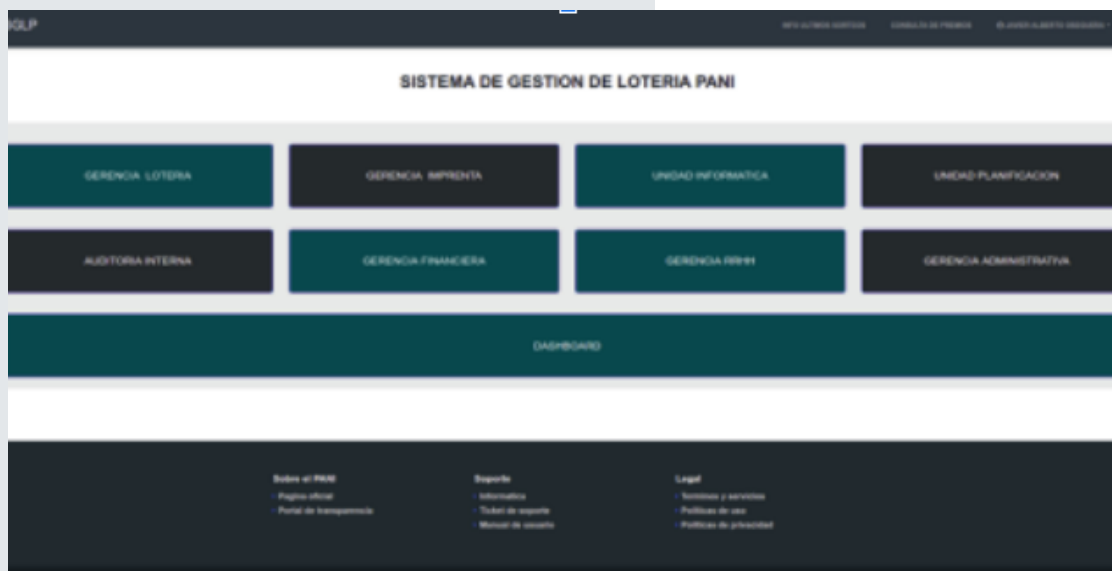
IGLP

INFO ULTIMOS SORTEOS CONSULTA DE PREMIOS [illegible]

SISTEMA DE GESTION DE LOTERIA PANI

GERENCIA LOTERIA

GERENCIA IMPRENTA

UNIDAD INFORMATICA

UNIDAD PLANIFICACION

AUDITORIA INTERNA

GERENCIA FINANCIERA

GERENCIA RRHH

GERENCIA ADMINISTRATIVA

DASHBOARD

Sobre el PANI
- Pagina oficial
- Portal de transparencia

Soporte
- Informatica
- Ticket de soporte
- Manual de usuario

Legal
- Terminos y servicios
- Politicas de uso
- Politicas de privacidad